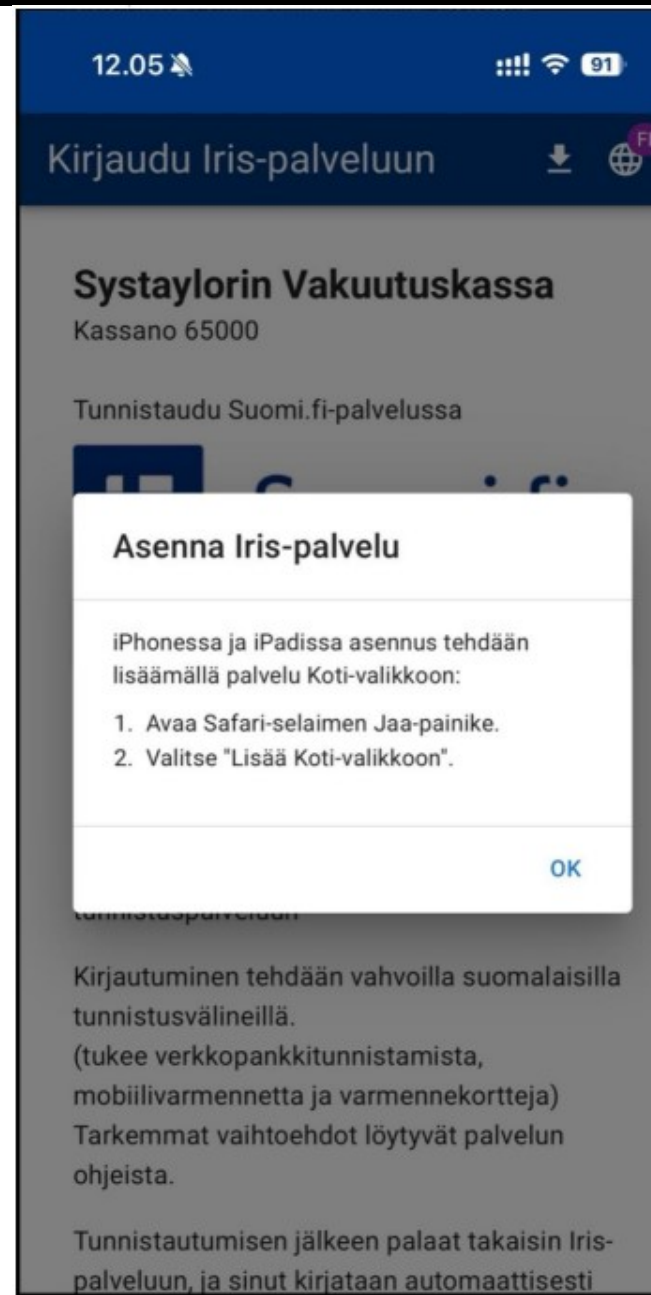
12.05

91

Kirjaudu Iris-palveluun

FI

Systaylorin Vakuutuskassa
Kassano 65000

Tunnistaudu Suomi.fi-palvelussa

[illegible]

Asenna Iris-palvelu

iPhonessa ja iPadissa asennus tehdään lisäämällä palvelu Koti-valikkoon:

1. Avaa Safari-selaimen Jaa-painike.
2. Valitse "Lisää Koti-valikkoon".

OK

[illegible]

Kirjautuminen tehdään vahvoilla suomalaisilla tunnistusvälineillä.
(tukee verkkopankkitunnistamista, mobiilivarmennetta ja varmennekortteja)
Tarkemmat vaihtoehdot löytyvät palvelun ohjeista.

Tunnistautumisen jälkeen palaat takaisin Iris-palveluun, ja sinut kirjataan automaattisesti